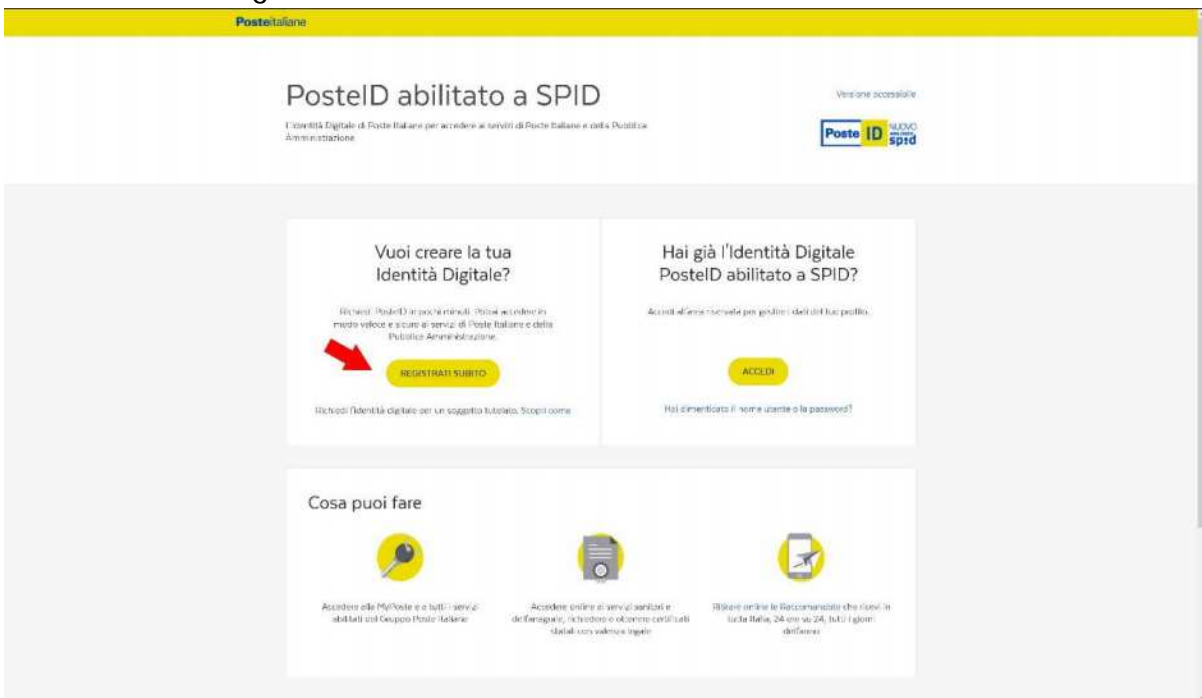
Posteitaliane

PosteID abilitato a SPID

L'Identità Digitale di Poste Italiane per accedere ai servizi di Poste Italiane e della Pubblica Amministrazione

Versione accessibile

Poste ID NUOVO spid

Vuoi creare la tua Identità Digitale?

Richiedi PosteID in pochi minuti. Potrai accedere in modo veloce e sicuro ai servizi di Poste Italiane e della Pubblica Amministrazione.

REGISTRATI SUBITO

Richiedi l'identità digitale per un soggetto tutelato. Scopri come

Hai già l'Identità Digitale PosteID abilitato a SPID?

Accedi all'area riservata per gestire i dati del tuo profilo.

ACCEDI

Hai dimenticato il nome utente o la password?

Cosa puoi fare

Accedere alle MyPoste e a tutti i servizi abilitati del Gruppo Poste Italiane

Accedere online ai servizi sanitari e dell'anagrafe, richiedere o ottenere certificati statali con valenza legale

Ritirare online le Raccomandate che ricevi in tutta Italia, 24 ore su 24, tutti i giorni dell'anno